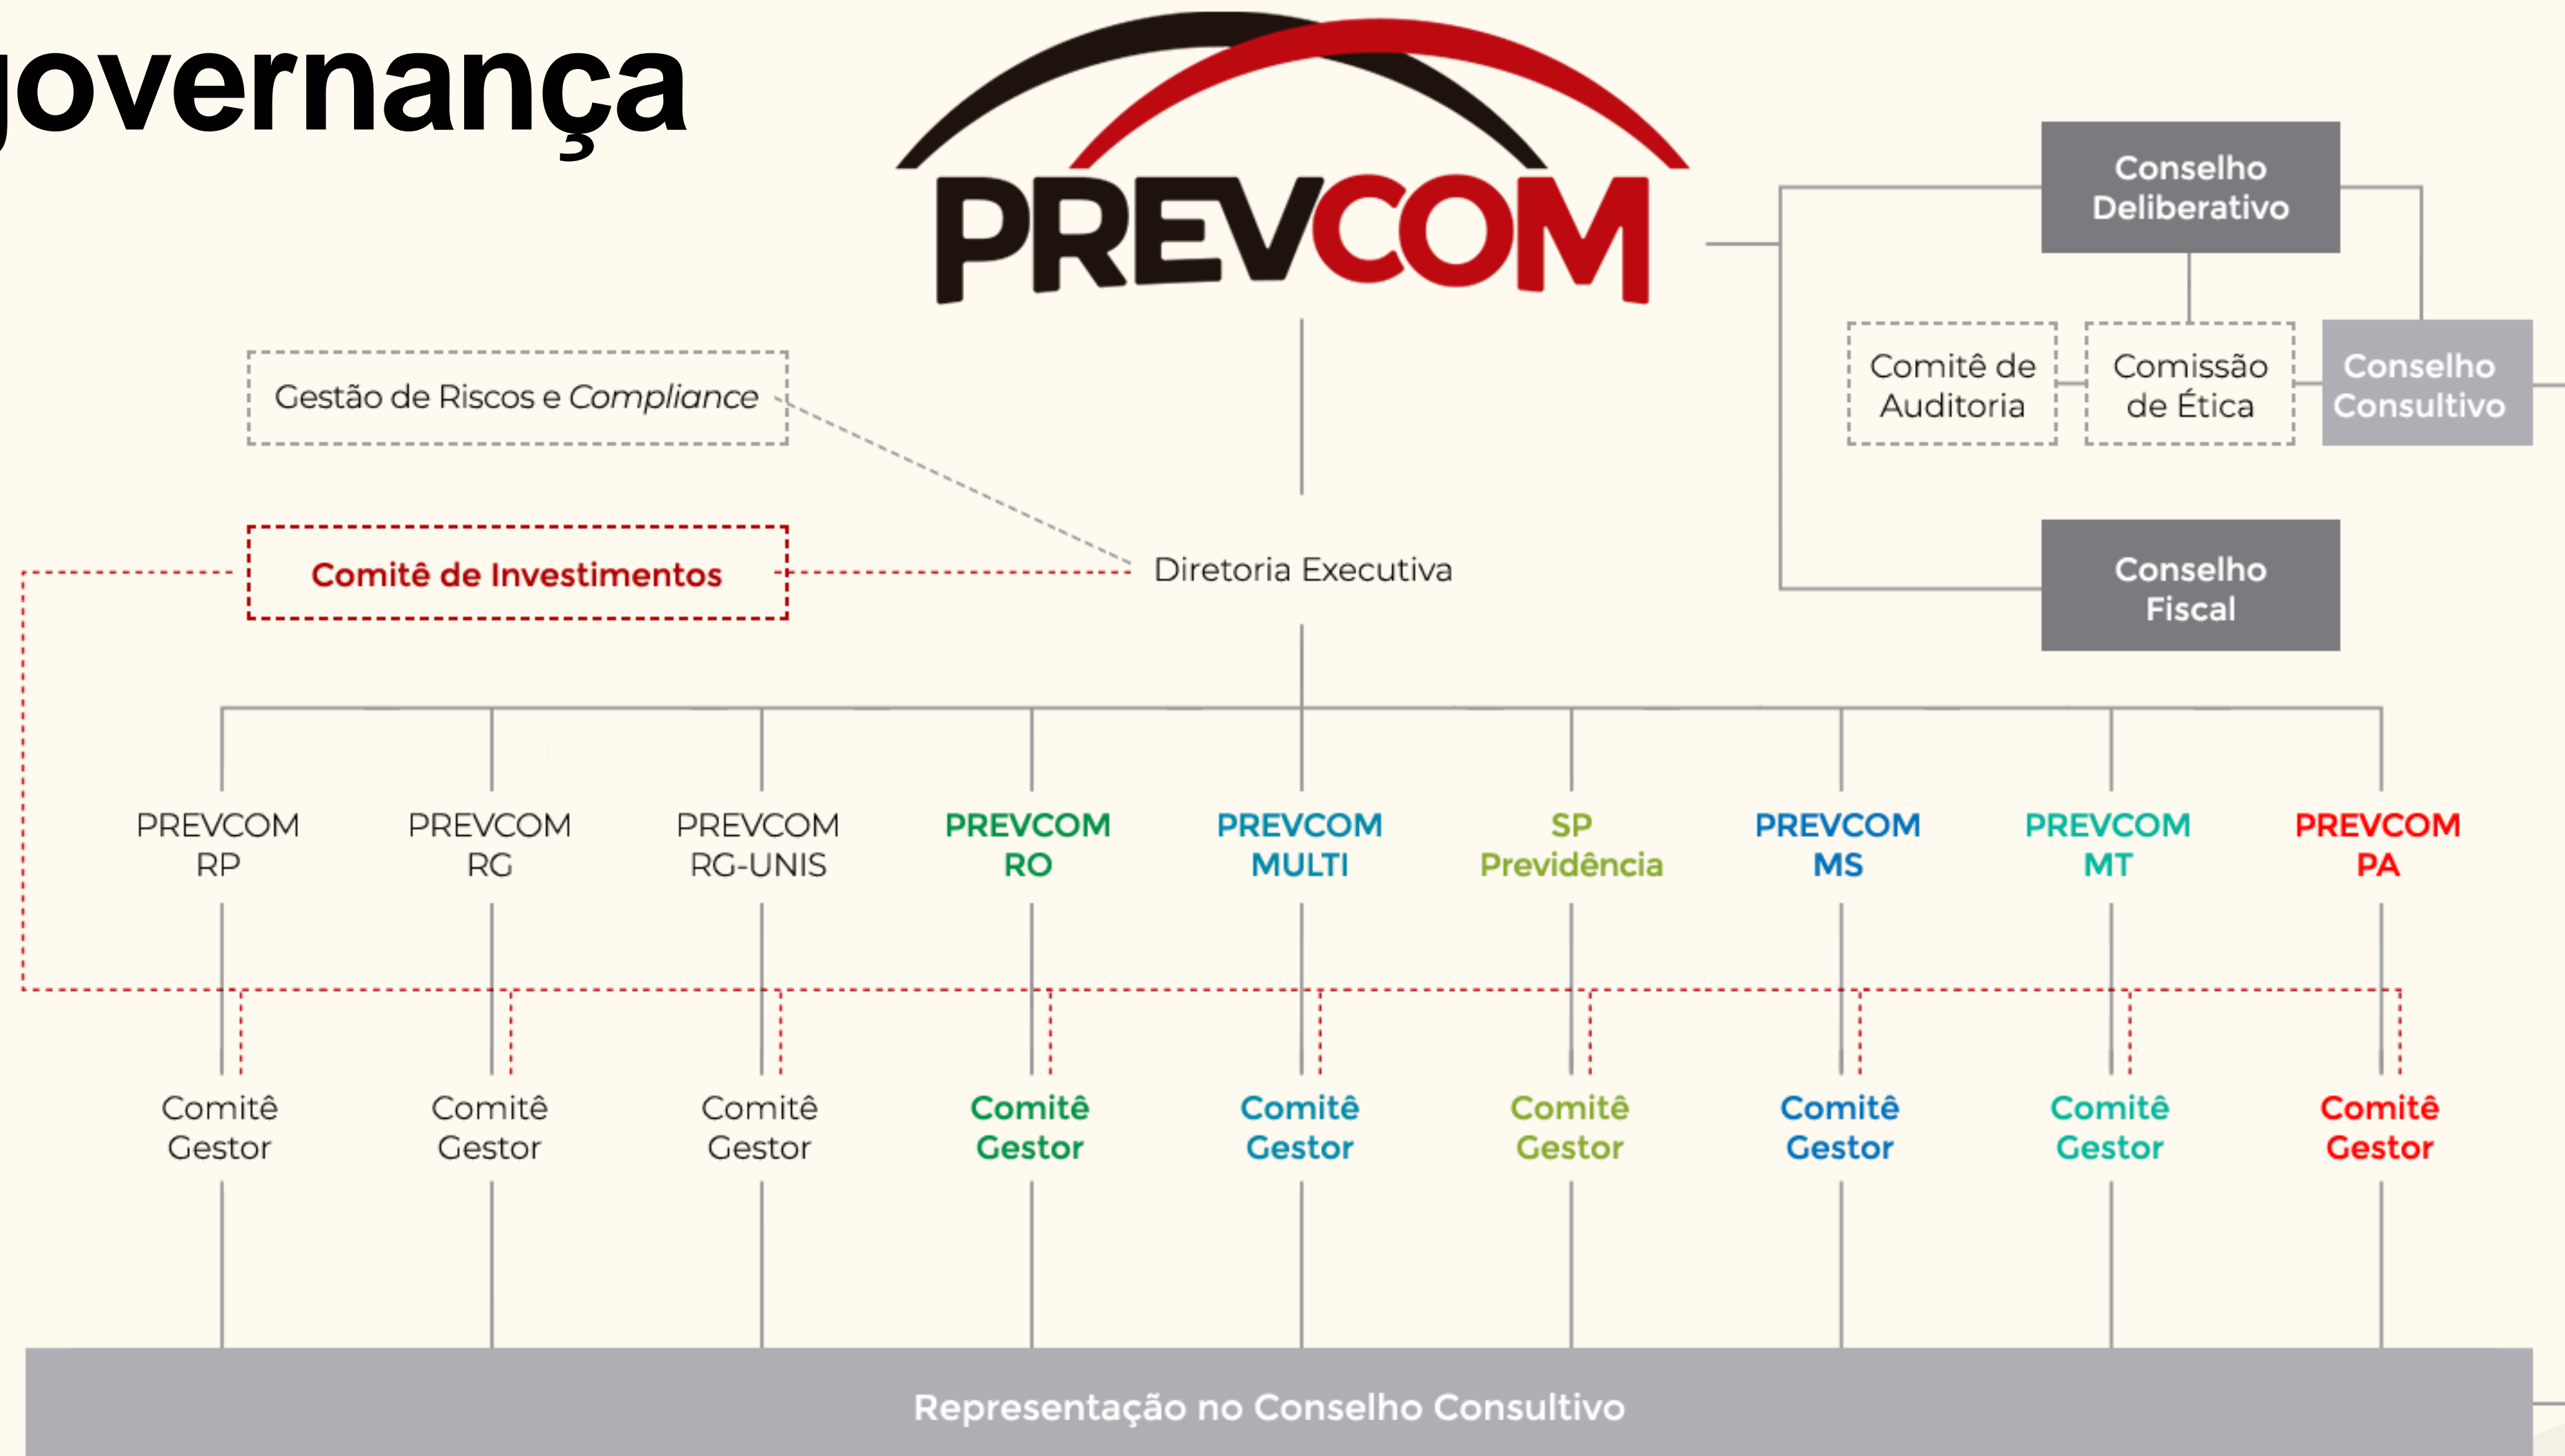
overnança

PREVCOM

Conselho Deliberativo

Comitê de Auditoria

Comissão de Ética

Conselho Consultivo

Conselho Fiscal

Gestão de Riscos e *Compliance*

Comitê de Investimentos

Diretoria Executiva

PREVCOM RP

PREVCOM RG

PREVCOM RG-UNIS

PREVCOM RO

PREVCOM MULTI

SP Previdência

PREVCOM MS

PREVCOM MT

PREVCOM PA

Comitê Gestor

Comitê Gestor

Comitê Gestor

Comitê Gestor

Comitê Gestor

Comitê Gestor

Comitê Gestor

Comitê Gestor

Comitê Gestor

Representação no Conselho Consultivo